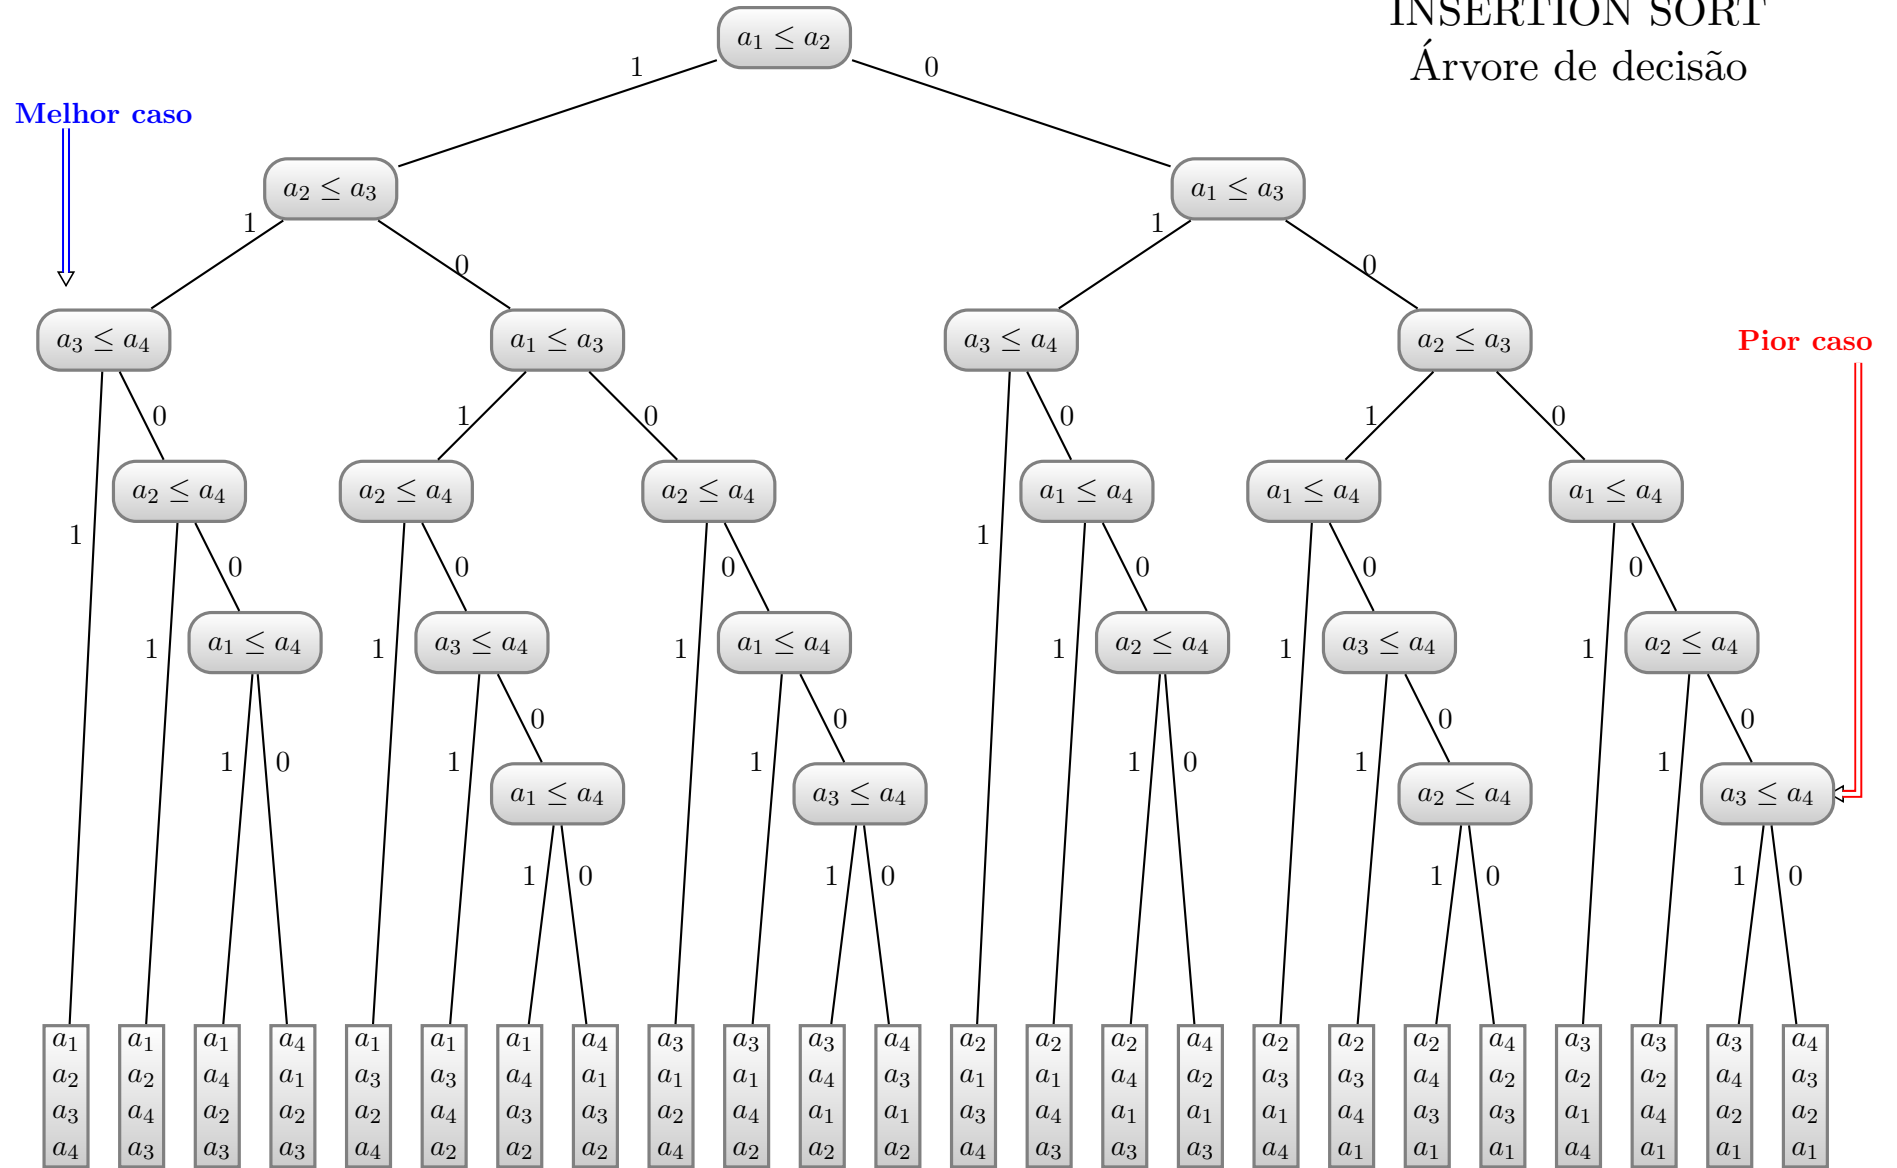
INSERTION SORT
Árvore de decisão

Melhor caso

Pior caso

$a_1 \leq a_2$

1 0

$a_2 \leq a_3$ $a_1 \leq a_3$

1 0 1 0

$a_3 \leq a_4$ $a_1 \leq a_3$ $a_3 \leq a_4$ $a_2 \leq a_3$

0 1 0 0 1 0

$a_2 \leq a_4$ $a_2 \leq a_4$ $a_2 \leq a_4$ $a_1 \leq a_4$ $a_1 \leq a_4$ $a_1 \leq a_4$

1 0 0 0 1 0 0 0

$a_1 \leq a_4$ $a_3 \leq a_4$ $a_1 \leq a_4$ $a_2 \leq a_4$ $a_3 \leq a_4$ $a_2 \leq a_4$

1 1 0 1 1 0 1 1 1 0 1 0 1 1 0 1 0 1 0

$a_1 \leq a_4$ $a_3 \leq a_4$ $a_2 \leq a_4$ $a_3 \leq a_4$

1 0 1 0 1 0 1 0

| $a_1$ | $a_1$ | $a_1$ | $a_4$ | $a_1$ | $a_1$ | $a_1$ | $a_4$ | $a_3$ | $a_3$ | $a_3$ | $a_4$ | $a_2$ | $a_2$ | $a_2$ | $a_4$ | $a_2$ | $a_2$ | $a_2$ | $a_4$ | $a_3$ | $a_3$ | $a_3$ | $a_4$ |
|---|---|---|---|---|---|---|---|---|---|---|---|---|---|---|---|---|---|---|---|---|---|---|---|
| $a_2$ | $a_2$ | $a_4$ | $a_1$ | $a_3$ | $a_3$ | $a_4$ | $a_1$ | $a_1$ | $a_1$ | $a_4$ | $a_3$ | $a_1$ | $a_1$ | $a_4$ | $a_2$ | $a_3$ | $a_3$ | $a_4$ | $a_2$ | $a_2$ | $a_2$ | $a_4$ | $a_3$ |
| $a_3$ | $a_4$ | $a_2$ | $a_2$ | $a_2$ | $a_4$ | $a_3$ | $a_3$ | $a_2$ | $a_4$ | $a_1$ | $a_1$ | $a_3$ | $a_4$ | $a_1$ | $a_1$ | $a_1$ | $a_4$ | $a_3$ | $a_3$ | $a_1$ | $a_4$ | $a_2$ | $a_2$ |
| $a_4$ | $a_3$ | $a_3$ | $a_3$ | $a_4$ | $a_2$ | $a_2$ | $a_2$ | $a_4$ | $a_2$ | $a_2$ | $a_2$ | $a_4$ | $a_3$ | $a_3$ | $a_3$ | $a_4$ | $a_1$ | $a_1$ | $a_1$ | $a_4$ | $a_1$ | $a_1$ | $a_1$ |